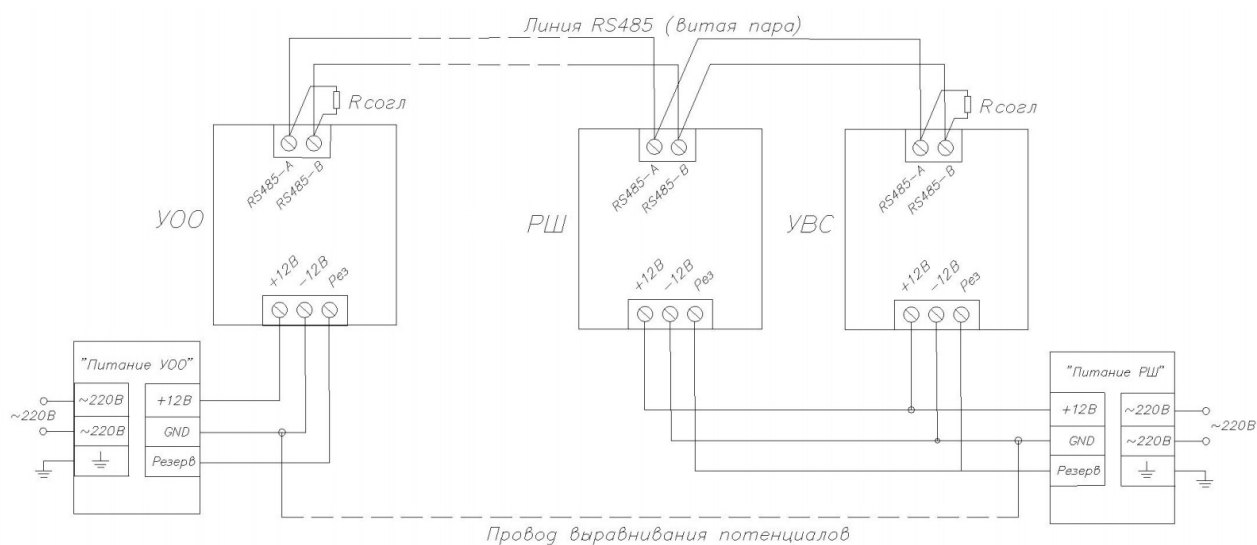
Линия RS485 (витая пара)

Rсогл

RS485-A
RS485-B

УОО

+12В
-12В
Рез

RS485-A
RS485-B

РШ

+12В
-12В
Рез

Rсогл

RS485-A
RS485-B

УВС

+12В
-12В
Рез

"Питание УОО"

~220В
~220В
~220В

+12В
GND
Резерв

"Питание РШ"

+12В
GND
Резерв

~220В
~220В
~220В

Провод выравнивания потенциалов